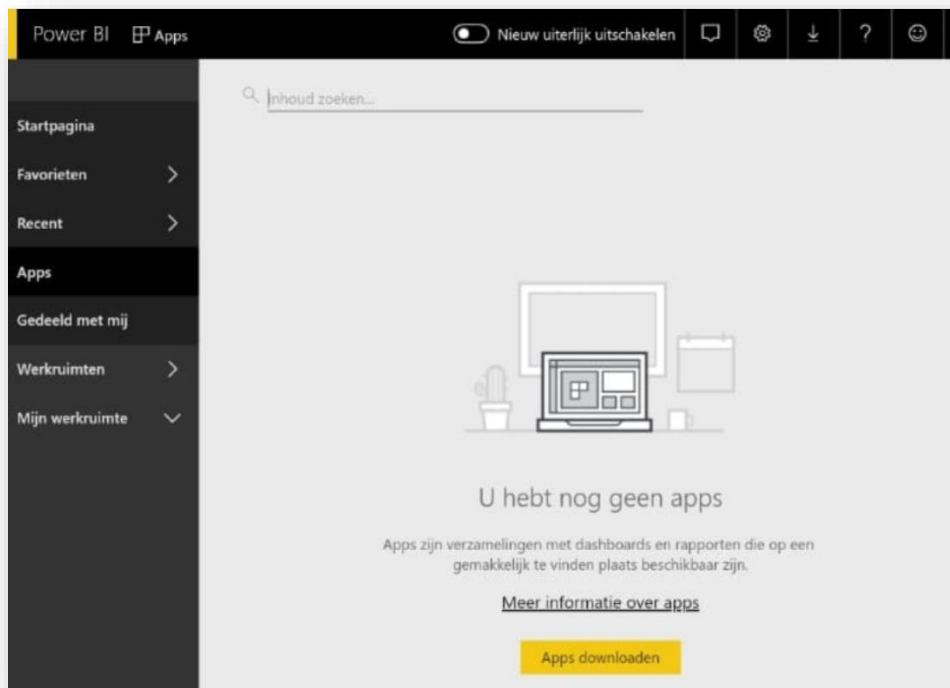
Power BI Apps

Nieuw uiterlijk uitschakelen

Inhoud zoeken...

Startpagina

Favorieten

Recent

Apps

Gedeeld met mij

Werkruimten

Mijn werkruimte

U hebt nog geen apps

Apps zijn verzamelingen met dashboards en rapporten die op een gemakkelijk te vinden plaats beschikbaar zijn.

Meer informatie over apps

Apps downloaden